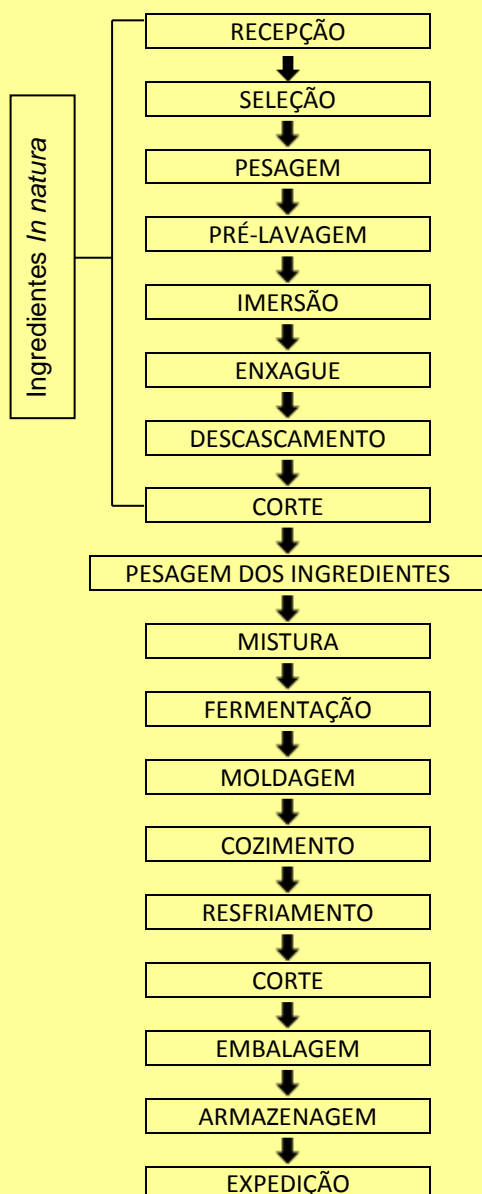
Ingredientes In natura

RECEPÇÃO
SELEÇÃO
PESAGEM
PRÉ-LAVAGEM
IMERSÃO
ENXAGUE
DESCASCAMENTO
CORTE
PESAGEM DOS INGREDIENTES
MISTURA
FERMENTAÇÃO
MOLDAGEM
COZIMENTO
RESFRIAMENTO
CORTE
EMBALAGEM
ARMAZENAGEM
EXPEDIÇÃO